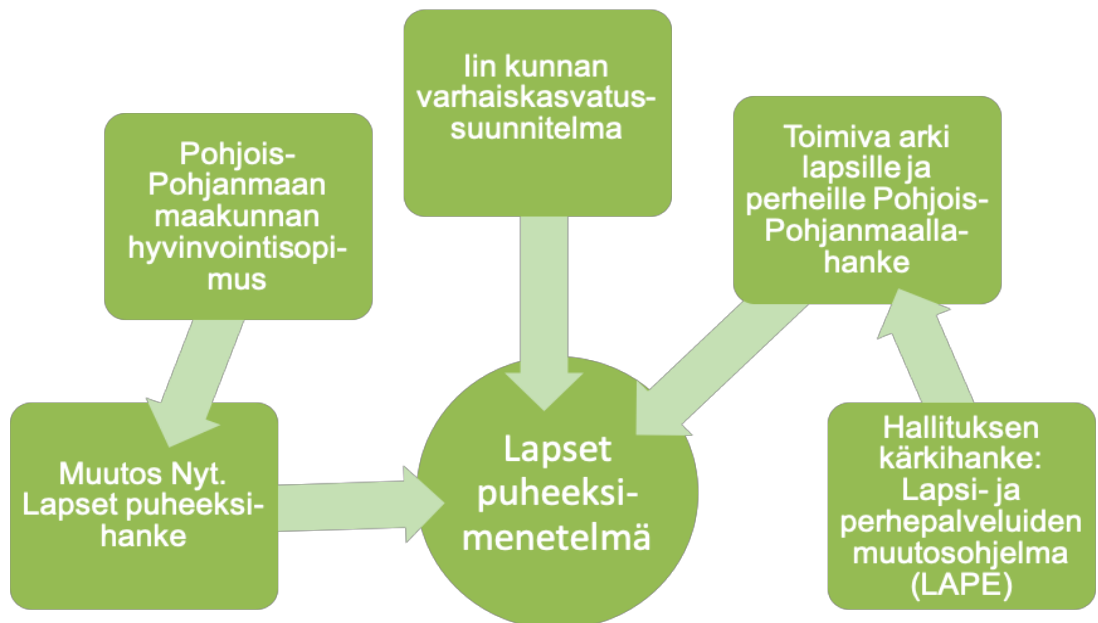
Pohjois-Pohjanmaan maakunnan hyvinvointisopimus

Iin kunnan varhaiskasvatussuunnitelma

Toimiva arki lapsille ja perheille Pohjois-Pohjanmaalla-hanke

Muutos Nyt. Lapset puheeksi-hanke

Lapset puheeksi-menetelmä

Hallituksen kärkihanke: Lapsi- ja perhepalveluiden muutosohjelma (LAPE)